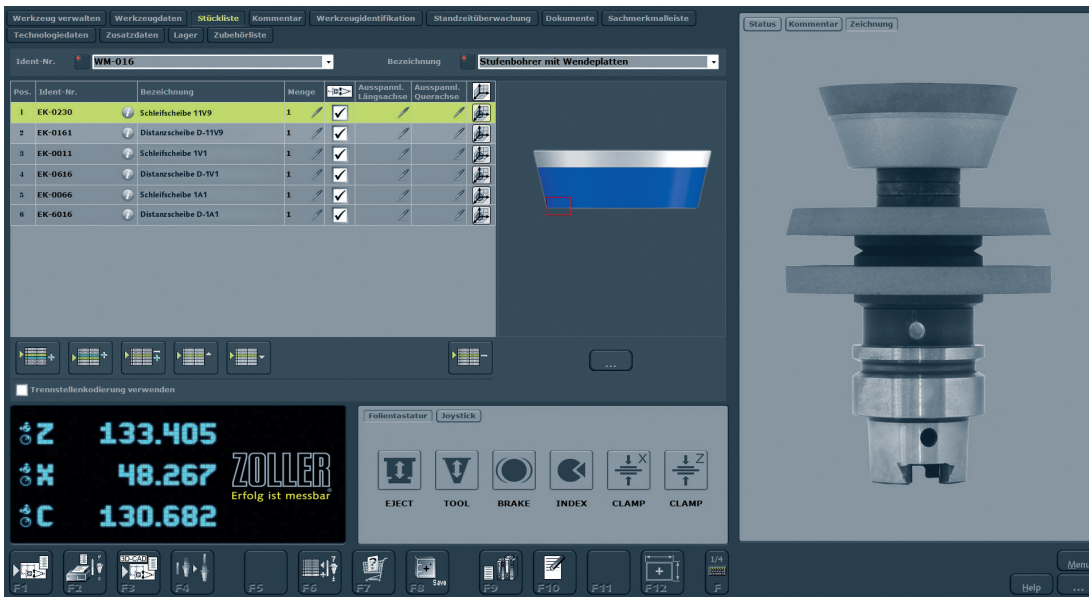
Werkzeug verwalten | Werkzeugdaten | Stückliste | Kommentar | Werkzeugidentifikation | Standzeitüberwachung | Dokumente | Sachmerkmalleiste
Technologiedaten | Zusatzdaten | Lager | Zubehörliste

Status | Kommentar | Zeichnung

Ident-Nr. WM-016
Bezeichnung Stufenbohrer mit Wendeplatten

| Pos. | Ident-Nr. | Bezeichnung | Menge | | Ausspannl. Längsachse | Ausspannl. Querachse |
|---|---|---|---|---|---|---|
| 1 | EK-0230 | Schleifscheibe 11V9 | 1 | ✓ | | |
| 2 | EK-0161 | Distanzscheibe D-11V9 | 1 | ✓ | | |
| 3 | EK-0011 | Schleifscheibe 1V1 | 1 | ✓ | | |
| 4 | EK-0616 | Distanzscheibe D-1V1 | 1 | ✓ | | |
| 5 | EK-0066 | Schleifscheibe 1A1 | 1 | ✓ | | |
| 6 | EK-6016 | Distanzscheibe D-1A1 | 1 | ✓ | | |

...

Trennstellenkodierung verwenden

Z 133.405
X 48.267
C 130.682
ZOLLER
Erfolg ist messbar

Folientastatur | Joystick
EJECT TOOL BRAKE INDEX CLAMP CLAMP

F1 F2 3D-CAD F3 F4 F5 F6 F7 F8 Save F9 F10 F11 F12 1/4 F
Help Menu ...